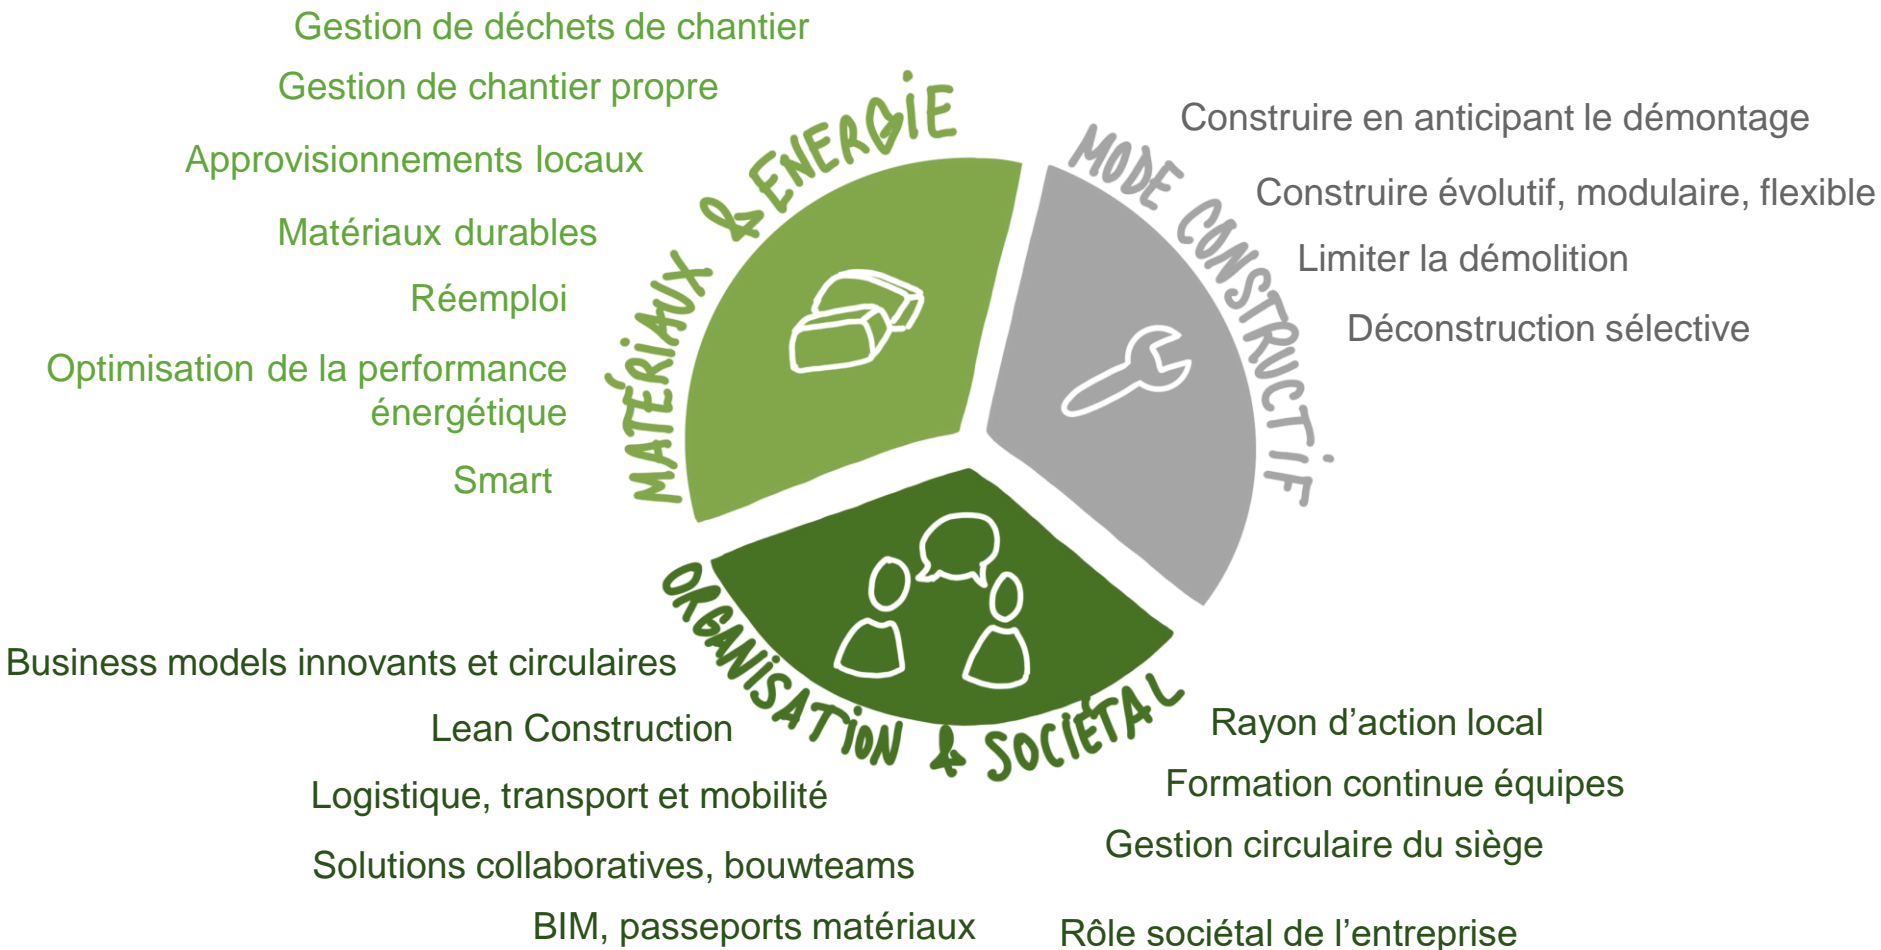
Gestion de déchets de chantier

Gestion de chantier propre

Approvisionnements locaux

Matériaux durables

Réemploi

Optimisation de la performance énergétique

Smart

MATÉRIAUX & ÉNERGIE

MODE CONSTRUCTIF

Construire en anticipant le démontage

Construire évolutif, modulaire, flexible

Limiter la démolition

Déconstruction sélective

ORGANISATION & SOCIÉTAL

Business models innovants et circulaires

Lean Construction

Logistique, transport et mobilité

Solutions collaboratives, bouwteams

BIM, passeports matériaux

Rayon d'action local

Formation continue équipes

Gestion circulaire du siège

Rôle sociétal de l'entreprise